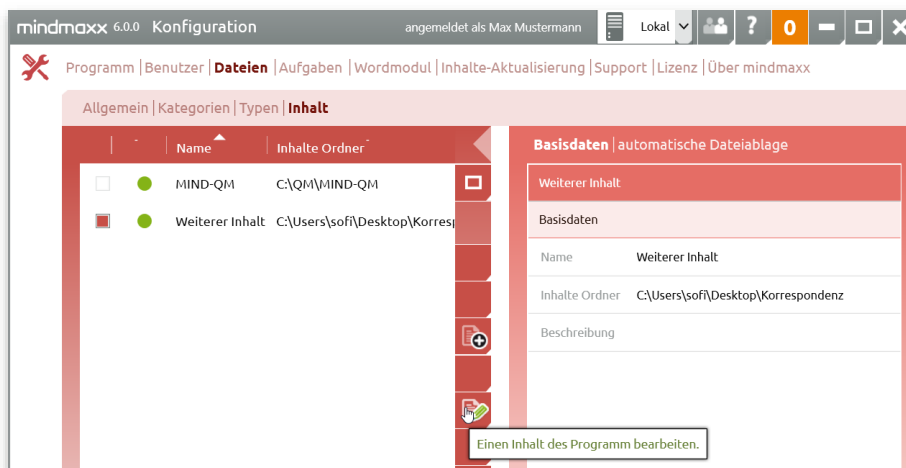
mindmaxx 6.0.0 Konfiguration

angemeldet als Max Mustermann

Lokal

?

0

Programm | Benutzer | Dateien | Aufgaben | Wordmodul | Inhalte-Aktualisierung | Support | Lizenz | Über mindmaxx

Allgemein | Kategorien | Typen | Inhalt

| Name | Inhalte Ordner |
|---|---|
| MIND-QM | C:\QM\MIND-QM |
| Weiterer Inhalt | C:\Users\sofi\Desktop\Korresp |

Basisdaten | automatische Dateiablage

Weiterer Inhalt

Basisdaten

Name Weiterer Inhalt

Inhalte Ordner C:\Users\sofi\Desktop\Korrespondenz

Beschreibung

Einen Inhalt des Programm bearbeiten.